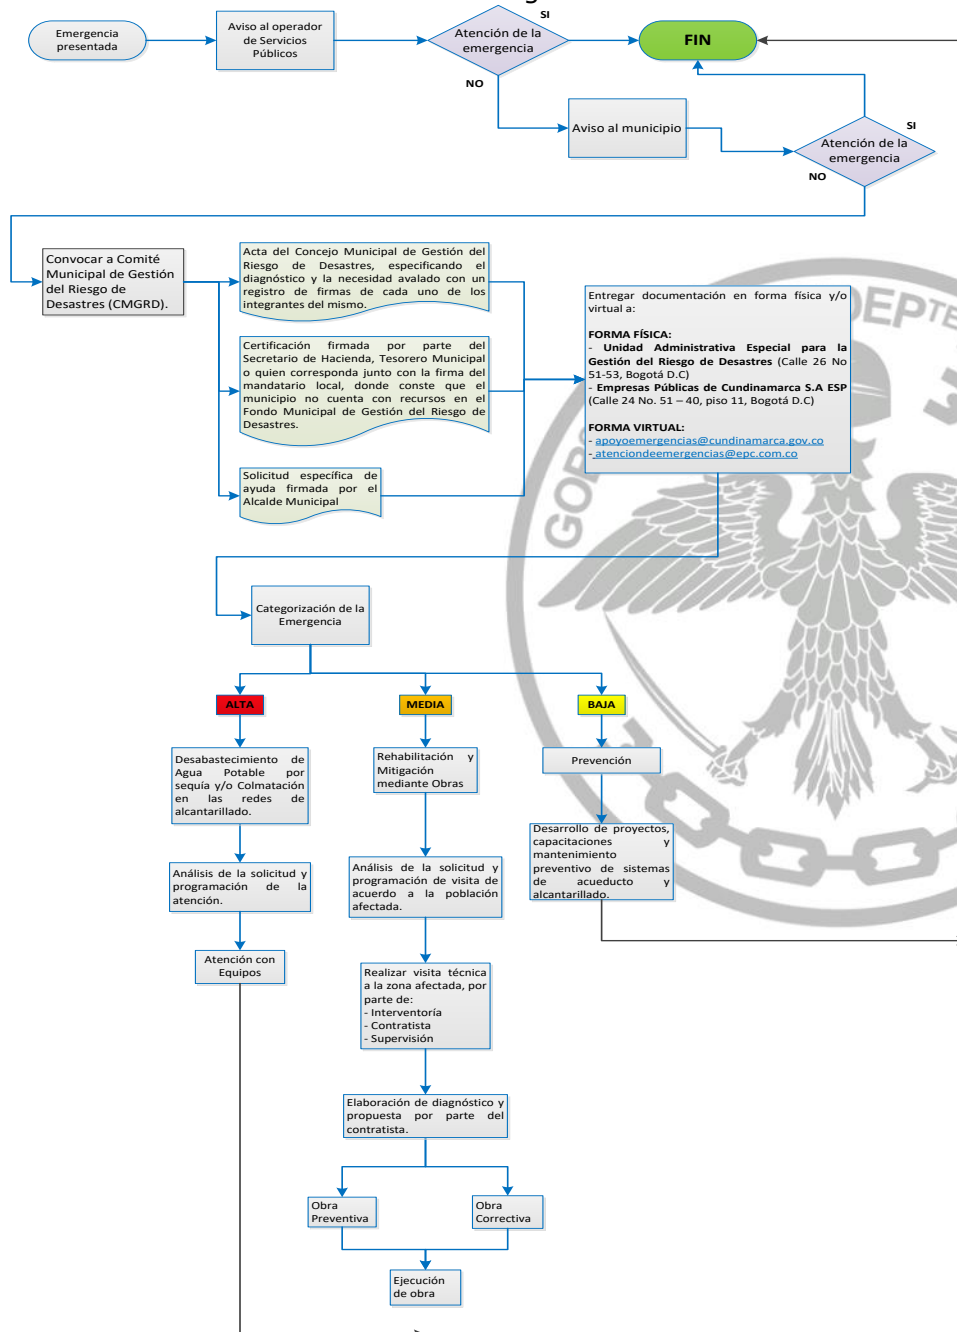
Emergencia presentada

Aviso al operador de Servicios Públicos

Atención de la emergencia

SI

NO

FIN

Aviso al municipio

Atención de la emergencia

SI

NO

Convocar a Comité Municipal de Gestión del Riesgo de Desastres (CMGRD).

Acta del Concejo Municipal de Gestión del Riesgo de Desastres, especificando el diagnóstico y la necesidad avalado con un registro de firmas de cada uno de los integrantes del mismo.

Certificación firmada por parte del Secretario de Hacienda, Tesorero Municipal o quien corresponda junto con la firma del mandatario local, donde conste que el municipio no cuenta con recursos en el Fondo Municipal de Gestión del Riesgo de Desastres.

Solicitud específica de ayuda firmada por el Alcalde Municipal

Entregar documentación en forma física y/o virtual a:

FORMA FÍSICA:
- Unidad Administrativa Especial para la Gestión del Riesgo de Desastres (Calle 26 No 51-53, Bogotá D.C)
- Empresas Públicas de Cundinamarca S.A ESP (Calle 24 No. 51 – 40, piso 11, Bogotá D.C)

FORMA VIRTUAL:
- apoyoemergencias@cundinamarca.gov.co
- atenciondeemergencias@epc.com.co

Categorización de la Emergencia

ALTA

MEDIA

BAJA

Desabastecimiento de Agua Potable por sequía y/o Colmatación en las redes de alcantarillado.

Rehabilitación y Mitigación mediante Obras

Prevención

Desarrollo de proyectos, capacitaciones y mantenimiento preventivo de sistemas de acueducto y alcantarillado.

Análisis de la solicitud y programación de la atención.

Análisis de la solicitud y programación de visita de acuerdo a la población afectada.

Atención con Equipos

Realizar visita técnica a la zona afectada, por parte de:
- Interventoría
- Contratista
- Supervisión

Elaboración de diagnóstico y propuesta por parte del contratista.

Obra Preventiva

Obra Correctiva

Ejecución de obra